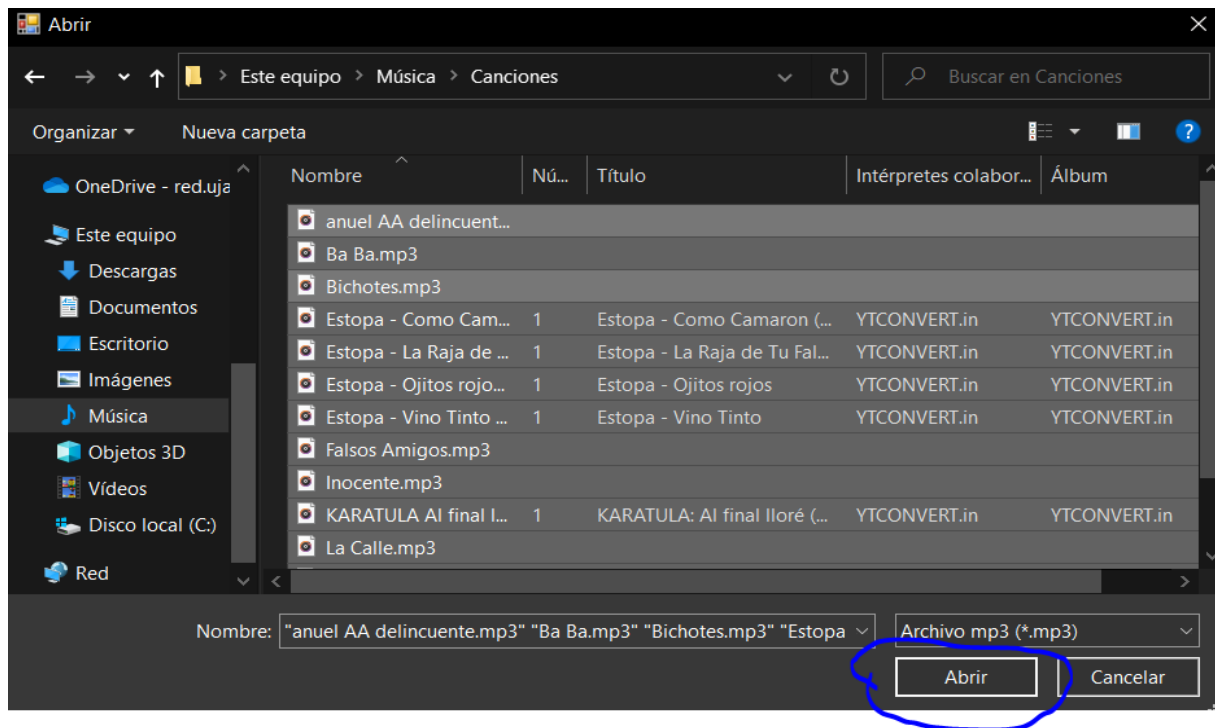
Abrir

Este equipo > Música > Canciones

Buscar en Canciones

Organizar ▾ Nueva carpeta

OneDrive - red.uja
Este equipo
Descargas
Documentos
Escritorio
Imágenes
Música
Objetos 3D
Vídeos
Disco local (C:)
Red

| Nombre | Nú... | Título | Intérpretes colabor... | Álbum |
|---|---|---|---|---|
| anuel AA delincuente... | | | | |
| Ba Ba.mp3 | | | | |
| Bichotes.mp3 | | | | |
| Estopa - Como Cam... | 1 | Estopa - Como Camaron (... | YTCONVERT.in | YTCONVERT.in |
| Estopa - La Raja de ... | 1 | Estopa - La Raja de Tu Fal... | YTCONVERT.in | YTCONVERT.in |
| Estopa - Ojitos rojo... | 1 | Estopa - Ojitos rojos | YTCONVERT.in | YTCONVERT.in |
| Estopa - Vino Tinto ... | 1 | Estopa - Vino Tinto | YTCONVERT.in | YTCONVERT.in |
| Falsos Amigos.mp3 | | | | |
| Inocente.mp3 | | | | |
| KARATULA Al final l... | 1 | KARATULA: Al final lloré (... | YTCONVERT.in | YTCONVERT.in |
| La Calle.mp3 | | | | |

Nombre: "anuel AA delincuente.mp3" "Ba Ba.mp3" "Bichotes.mp3" "Estopa

Archivo mp3 (*.mp3)

Abrir

Cancelar